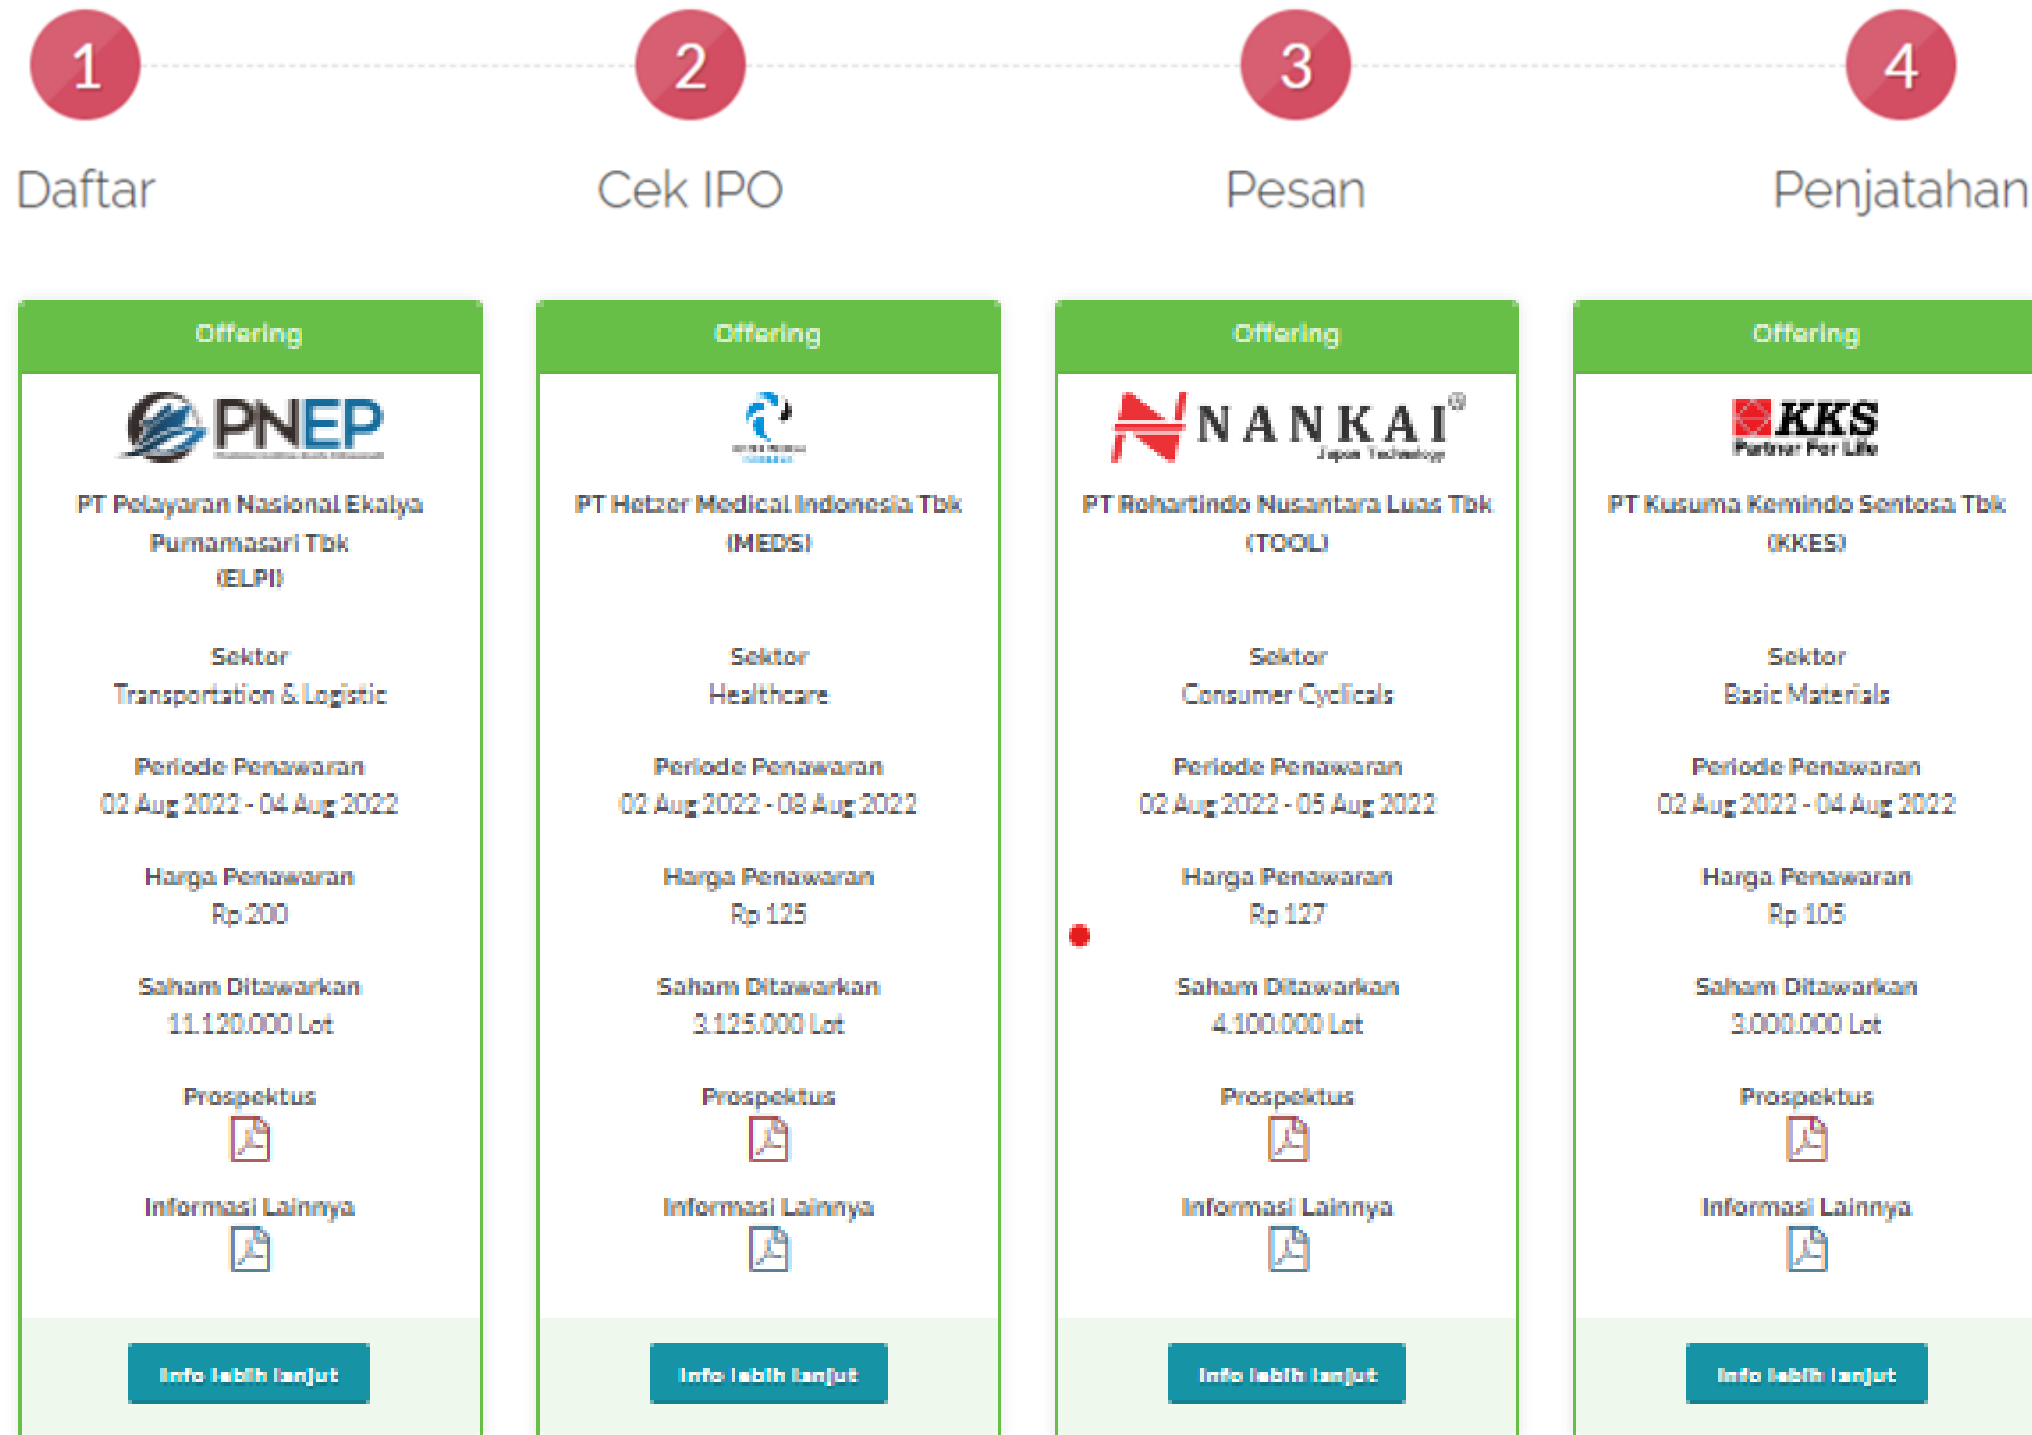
1
Daftar

2
Cek IPO

3
Pesan

4
Penjatahan

Offering

PNEP

PT Pelayaran Nasional Ekalya Purnamasari Tbk (ELPI)

Sektor
Transportation & Logistic

Periode Penawaran
02 Aug 2022 - 04 Aug 2022

Harga Penawaran
Rp 200

Saham Ditawarkan
11.120.000 Lot

Prospektus

Informasi Lainnya

Info lebih lanjut

Offering

PT Hetzer Medical Indonesia Tbk (MEDS)

Sektor
Healthcare

Periode Penawaran
02 Aug 2022 - 08 Aug 2022

Harga Penawaran
Rp 125

Saham Ditawarkan
3.125.000 Lot

Prospektus

Informasi Lainnya

Info lebih lanjut

Offering

NANKAI®
Japan Technology

PT Rohartindo Nusantara Luas Tbk (TOOL)

Sektor
Consumer Cyclicals

Periode Penawaran
02 Aug 2022 - 05 Aug 2022

Harga Penawaran
Rp 127

Saham Ditawarkan
4.100.000 Lot

Prospektus

Informasi Lainnya

Info lebih lanjut

Offering

KKS
Partner For Life

PT Kusuma Kemindo Sentosa Tbk (KKES)

Sektor
Basic Materials

Periode Penawaran
02 Aug 2022 - 04 Aug 2022

Harga Penawaran
Rp 105

Saham Ditawarkan
3.000.000 Lot

Prospektus

Informasi Lainnya

Info lebih lanjut